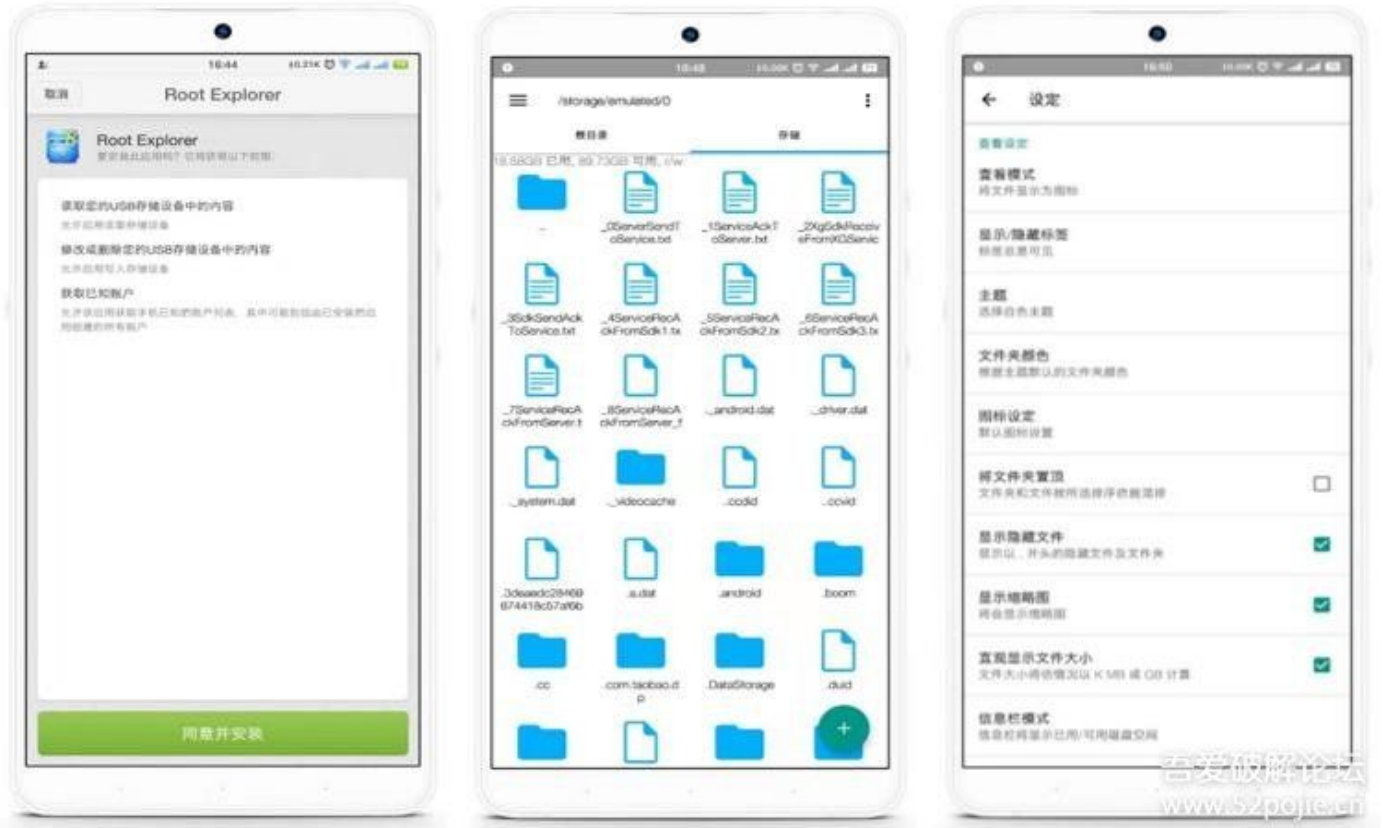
16:44

取消 Root Explorer

Root Explorer
要安装此应用吗？它将获得以下权限：

读取您的USB存储设备中的内容
允许应用读取存储设备

修改或删除您的USB存储设备中的内容
允许应用写入存储设备

获取已知帐户
允许该应用获取手机已知的帐户列表，其中可能包括由已安装的应用创建的所有帐户

同意并安装

16:45

/storage/emulated/0

根目录 存储

18.58GB 已用, 89.73GB 可用, r/w

..
_0ServerSendToService.txt
_1ServiceAckToServer.txt
_2XgSdkReceiveFromXGServic
_3SdkSendAckToService.txt
_4ServiceRecAckFromSdk1.tx
_5ServiceRecAckFromSdk2.tx
_6ServiceRecAckFromSdk3.tx
_7ServiceRecAckFromServer.t
_8ServiceRecAckFromServer_f
_android.dat
_driver.dat
_system.dat
_videocache
.codid
.ccvid
.3deaedc28468674418c57af6b
.a.dat
.android
.boom
.cc
.com.taobao.dp
.DataStorage
.duid

16:50

设定

查看设定

查看模式
将文件显示为图标

显示/隐藏标签
标签总是可见

主题
选择白色主题

文件夹颜色
根据主题默认的文件夹颜色

图标设定
默认图标设置

将文件夹置顶
文件夹和文件按所选排序依据混排

显示隐藏文件
显示以 . 开头的隐藏文件及文件夹

显示缩略图
将会显示缩略图

直观显示文件大小
文件大小将依情况以 K MB 或 GB 计算

信息栏模式
信息栏将显示已用/可用磁盘空间

吾爱破解论坛
www.52pojie.cn